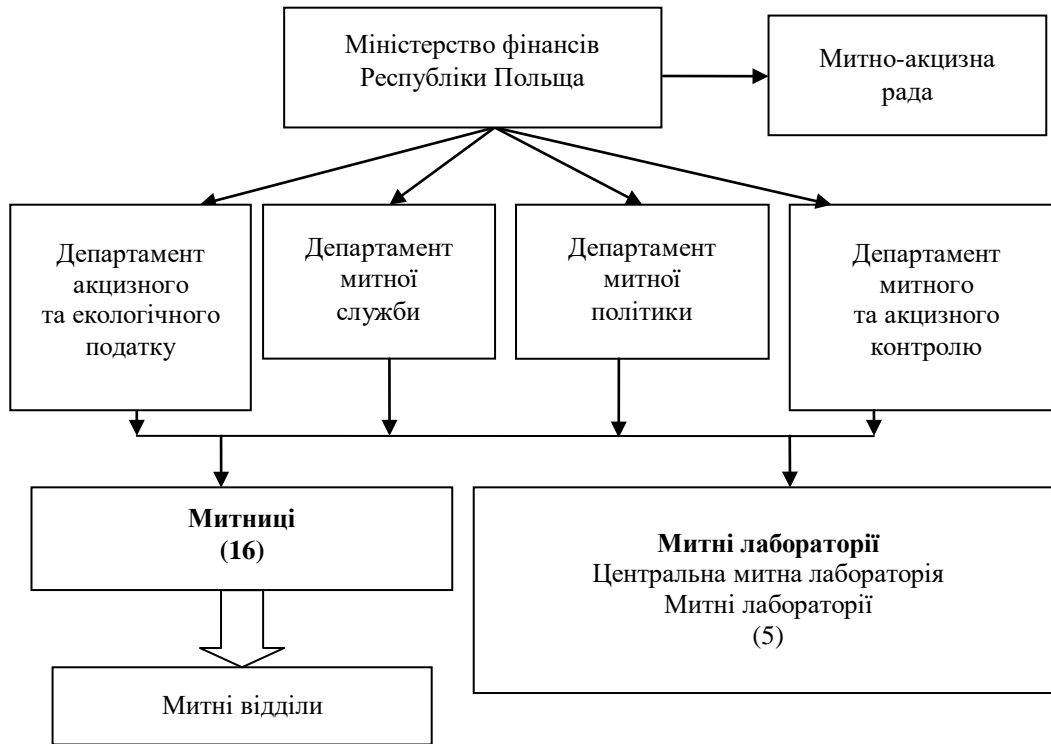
Міністерство фінансів Республіки Польща

Митно-акцизна рада

Департамент акцизного та екологічного податку

Департамент митної служби

Департамент митної політики

Департамент митного та акцизного контролю

**Митниці (16)**

**Митні лабораторії**
Центральна митна лабораторія
Митні лабораторії
(5)

Митні відділи